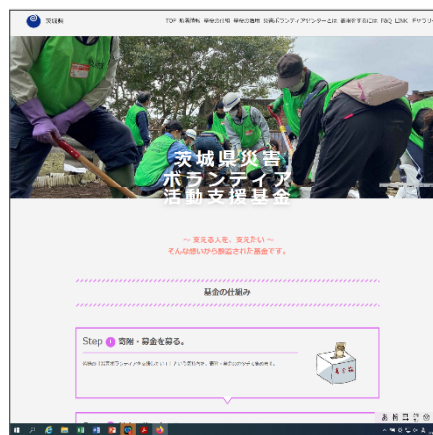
茨城県

TOP 助成情報 助成の仕組 助成の活用 災害ボランティアセンターとは 寄付をする方法 FAQ LINK

茨城県災害ボランティア活動支援基金

～ 支える人を、支えたい ～
そんな想いから創設された基金です。

基金の仕組み

Step 1 寄附・募金を募る。

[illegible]

募金箱